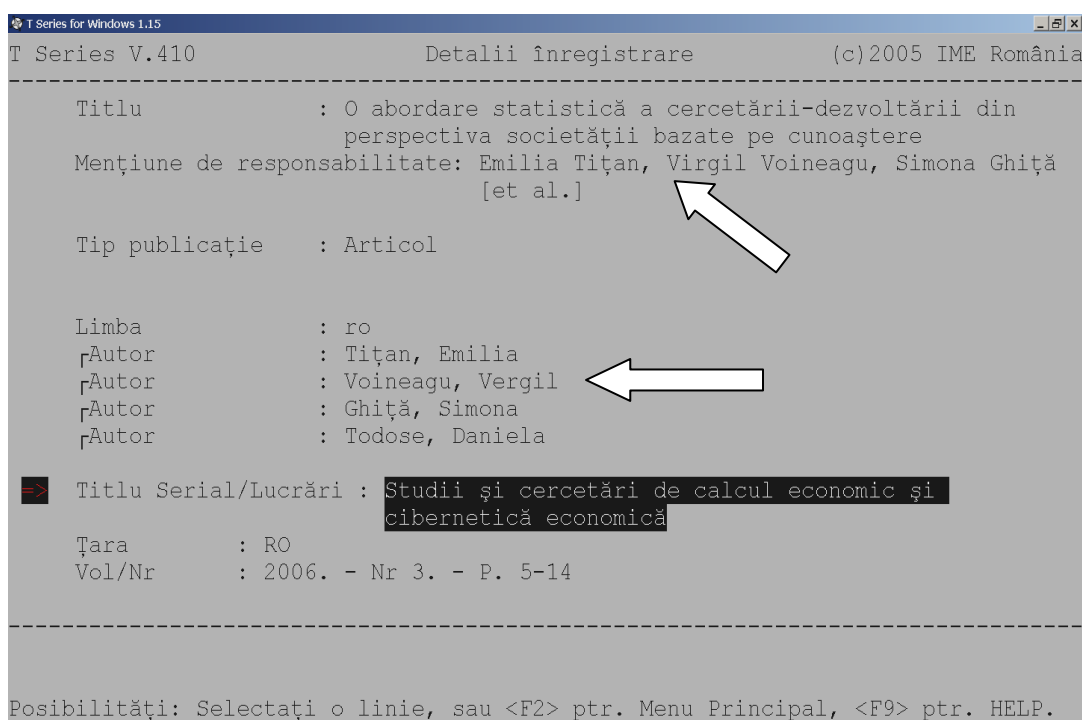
T Series for Windows 1.15

T Series V.410 Detalii înregistrare (c)2005 IME România

Titlu : O abordare statistică a cercetării-dezvoltării din perspectiva societăţii bazate pe cunoaştere
Menţiune de responsabilitate: Emilia Tiţan, Virgil Voineagu, Simona Ghiţă [et al.]

Tip publicaţie : Articol

Limba : ro
Autor : Tiţan, Emilia
Autor : Voineagu, Vergil
Autor : Ghiţă, Simona
Autor : Todose, Daniela

=> Titlu Serial/Lucrări : Studii şi cercetări de calcul economic şi cibernetică economică
Ţara : RO
Vol/Nr : 2006. - Nr 3. - P. 5-14

Posibilităţi: Selectaţi o linie, sau <F2> ptr. Menu Principal, <F9> ptr. HELP.